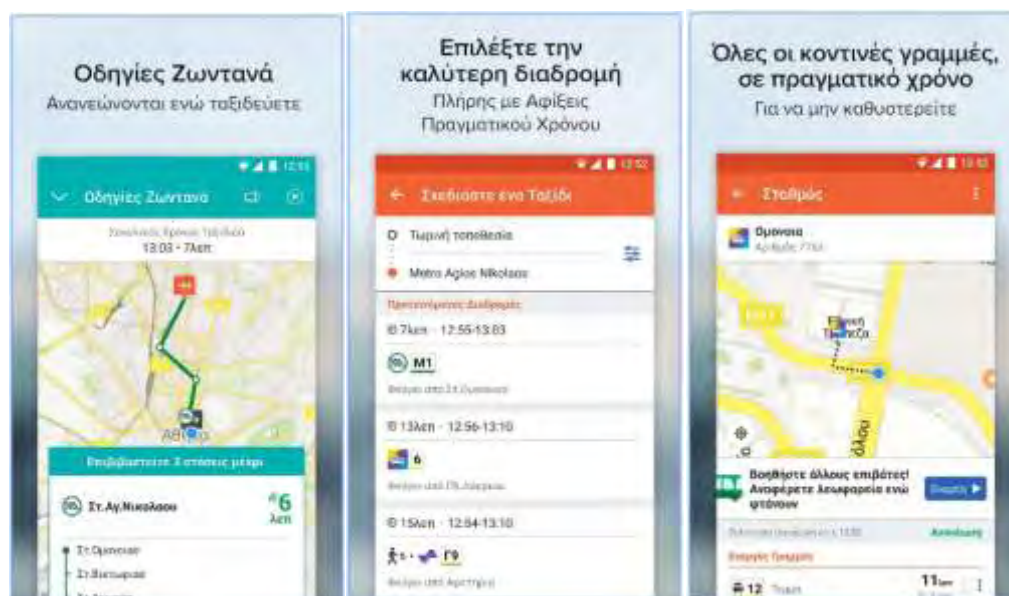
Οδηγίες Ζωντανά
Ανανεώνονται ενώ ταξιδεύετε

12:51

Οδηγίες Ζωντανά

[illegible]
13:03 · 7λεπ

Επιβιβαστείτε 3 στάσεις μέχρι

Στ.Αγ.Νικολάου

6
λεπ

Στ.Ομονοίας
Στ.Βικτωρίας
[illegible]

Επιλέξτε την καλύτερη διαδρομή
Πλήρης με Αφίξεις Πραγματικού Χρόνου

12:52

Σχεδιάστε ένα Ταξίδι

Τωρινή τοποθεσία
Metro Agios Nikolaos

Προτεινόμενες Διαδρομές

7λεπ · 12:55-13:03

M1

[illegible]

13λεπ · 12:56-13:10

6

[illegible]

15λεπ · 12:54-13:10

Γ9

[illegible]

Όλες οι κοντινές γραμμές, σε πραγματικό χρόνο
Για να μην καθυστερείτε

12:52

Σταθμός

Ομόνοια
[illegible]

Εθνική Τράπεζα

Βοηθήστε άλλους επιβάτες!
Αναφέρετε λεωφορεία ενώ φτάνουν

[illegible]

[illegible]

Αγαπημένα

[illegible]

12

11